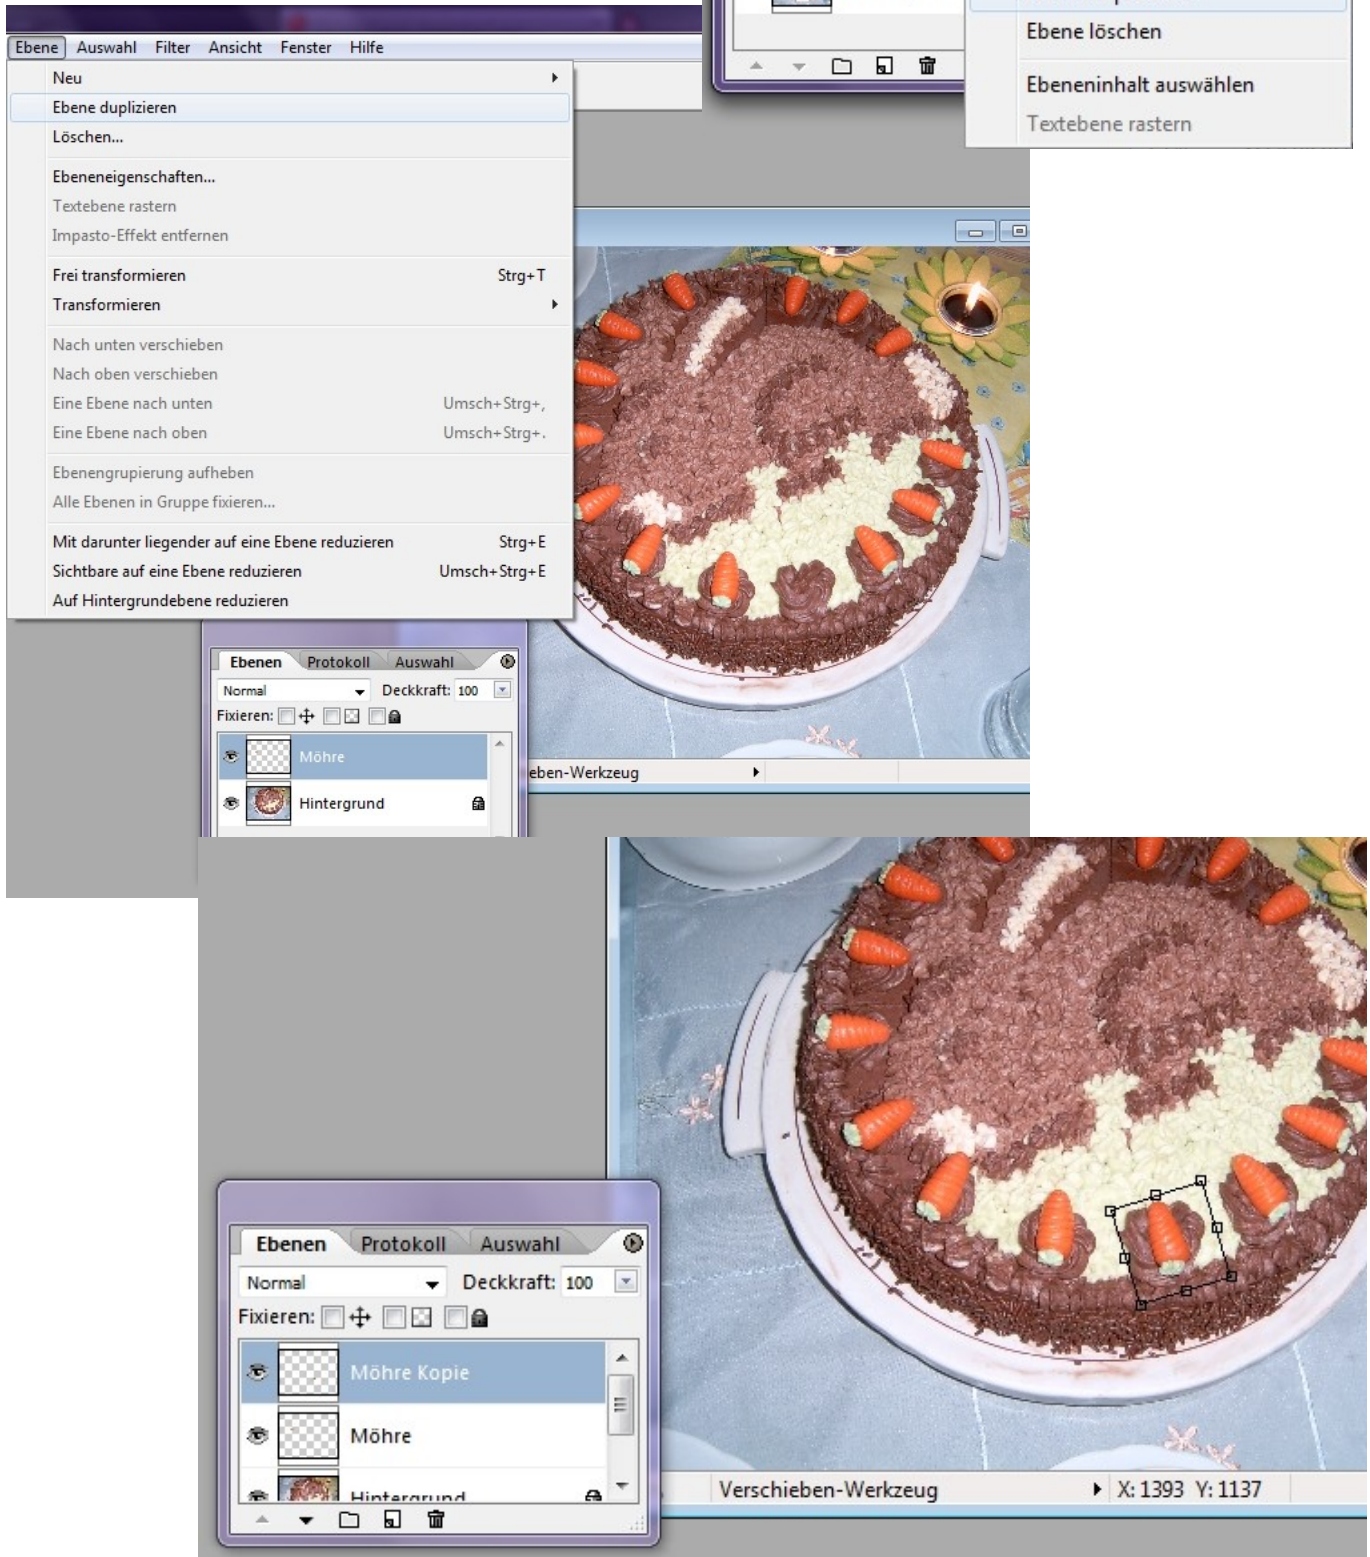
Ebene Auswahl Filter Ansicht Fenster Hilfe

Neu
Ebene duplizieren
Löschen...
Ebeneneigenschaften...
Textebene rastern
Impasto-Effekt entfernen
Frei transformieren Strg+T
Transformieren
Nach unten verschieben
Nach oben verschieben
Eine Ebene nach unten Umsch+Strg+,
Eine Ebene nach oben Umsch+Strg+.
Ebenengruppierung aufheben
Alle Ebenen in Gruppe fixieren...
Mit darunter liegender auf eine Ebene reduzieren Strg+E
Sichtbare auf eine Ebene reduzieren Umsch+Strg+E
Auf Hintergrundebene reduzieren

Ebene löschen
Ebeneninhalt auswählen
Textebene rastern

Ebenen Protokoll Auswahl
Normal Deckkraft: 100
Fixieren:
Möhre
Hintergrund
eben-Werkzeug

Ebenen Protokoll Auswahl
Normal Deckkraft: 100
Fixieren:
Möhre Kopie
Möhre
Hintergrund
Verschieben-Werkzeug X: 1393 Y: 1137